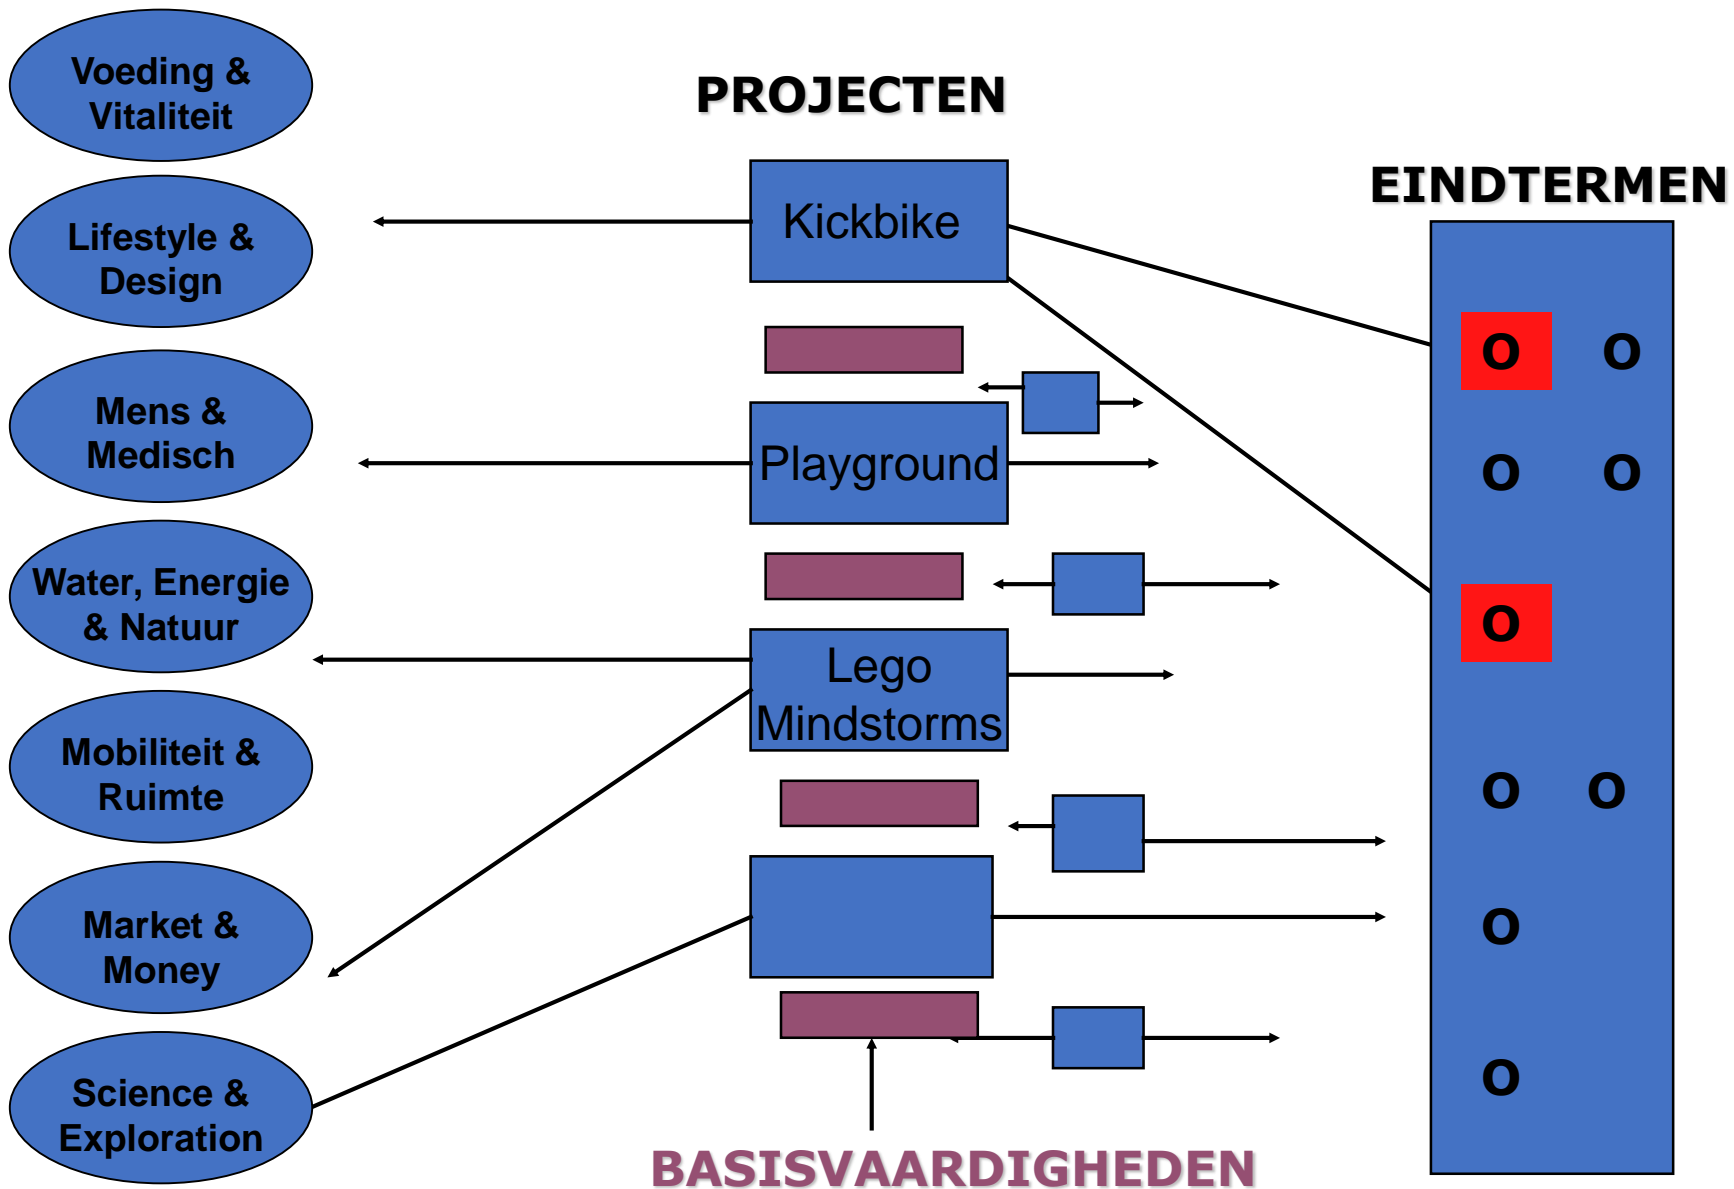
Voeding & Vitaliteit

Lifestyle & Design

Mens & Medisch

Water, Energie & Natuur

Mobiliteit & Ruimte

Market & Money

Science & Exploration

PROJECTEN

Kickbike

Playground

Lego Mindstorms

EINDTERMEN

O O

O O

O

O O

O

O

BASISVAARDIGHEDEN